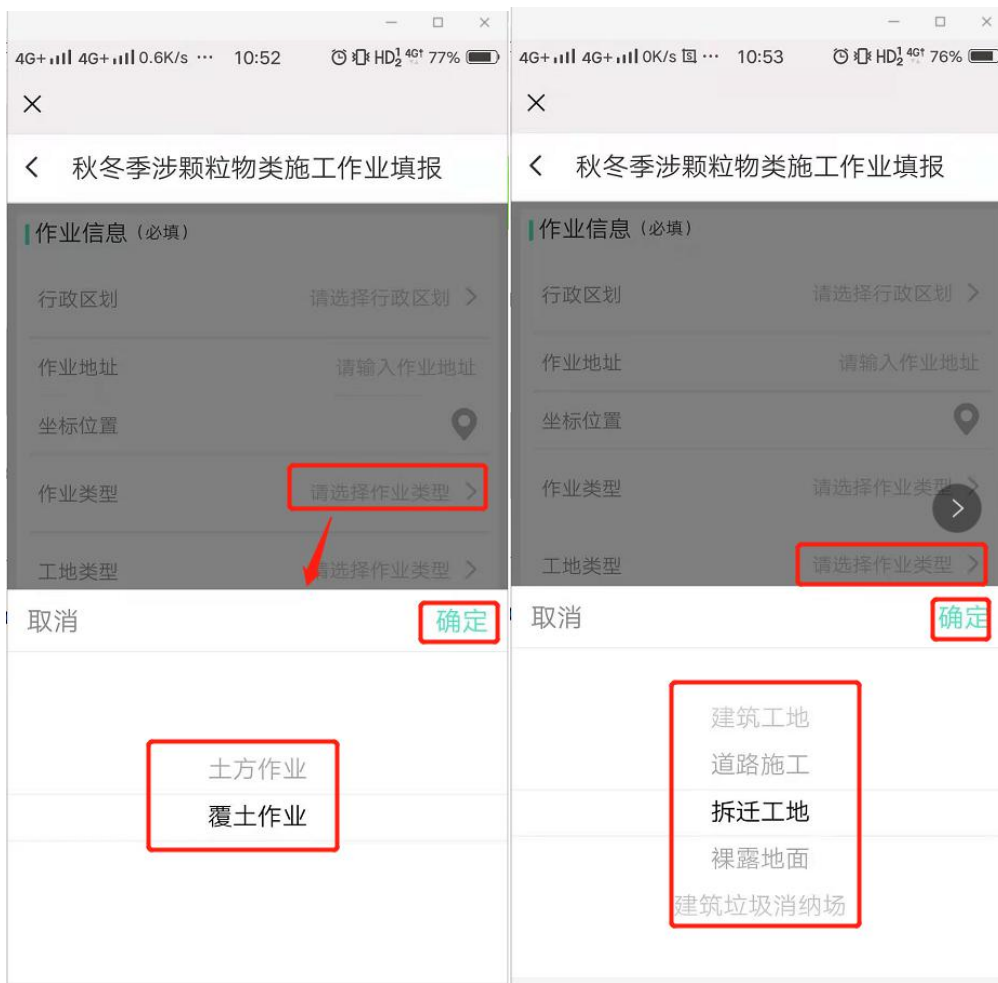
4G+ 4G+ 0.6K/s ··· 10:52 HD 4G 77%

秋冬季涉颗粒物类施工作业填报

作业信息（必填）

行政区划 请选择行政区划

作业地址 请输入作业地址

坐标位置

作业类型 请选择作业类型

工地类型 请选择作业类型

取消 确定

土方作业
覆土作业

4G+ 4G+ 0K/s ··· 10:53 HD 4G 76%

秋冬季涉颗粒物类施工作业填报

作业信息（必填）

行政区划 请选择行政区划

作业地址 请输入作业地址

坐标位置

作业类型 请选择作业类型

工地类型 请选择作业类型

取消 确定

建筑工地
道路施工
拆迁工地
裸露地面
建筑垃圾消纳场